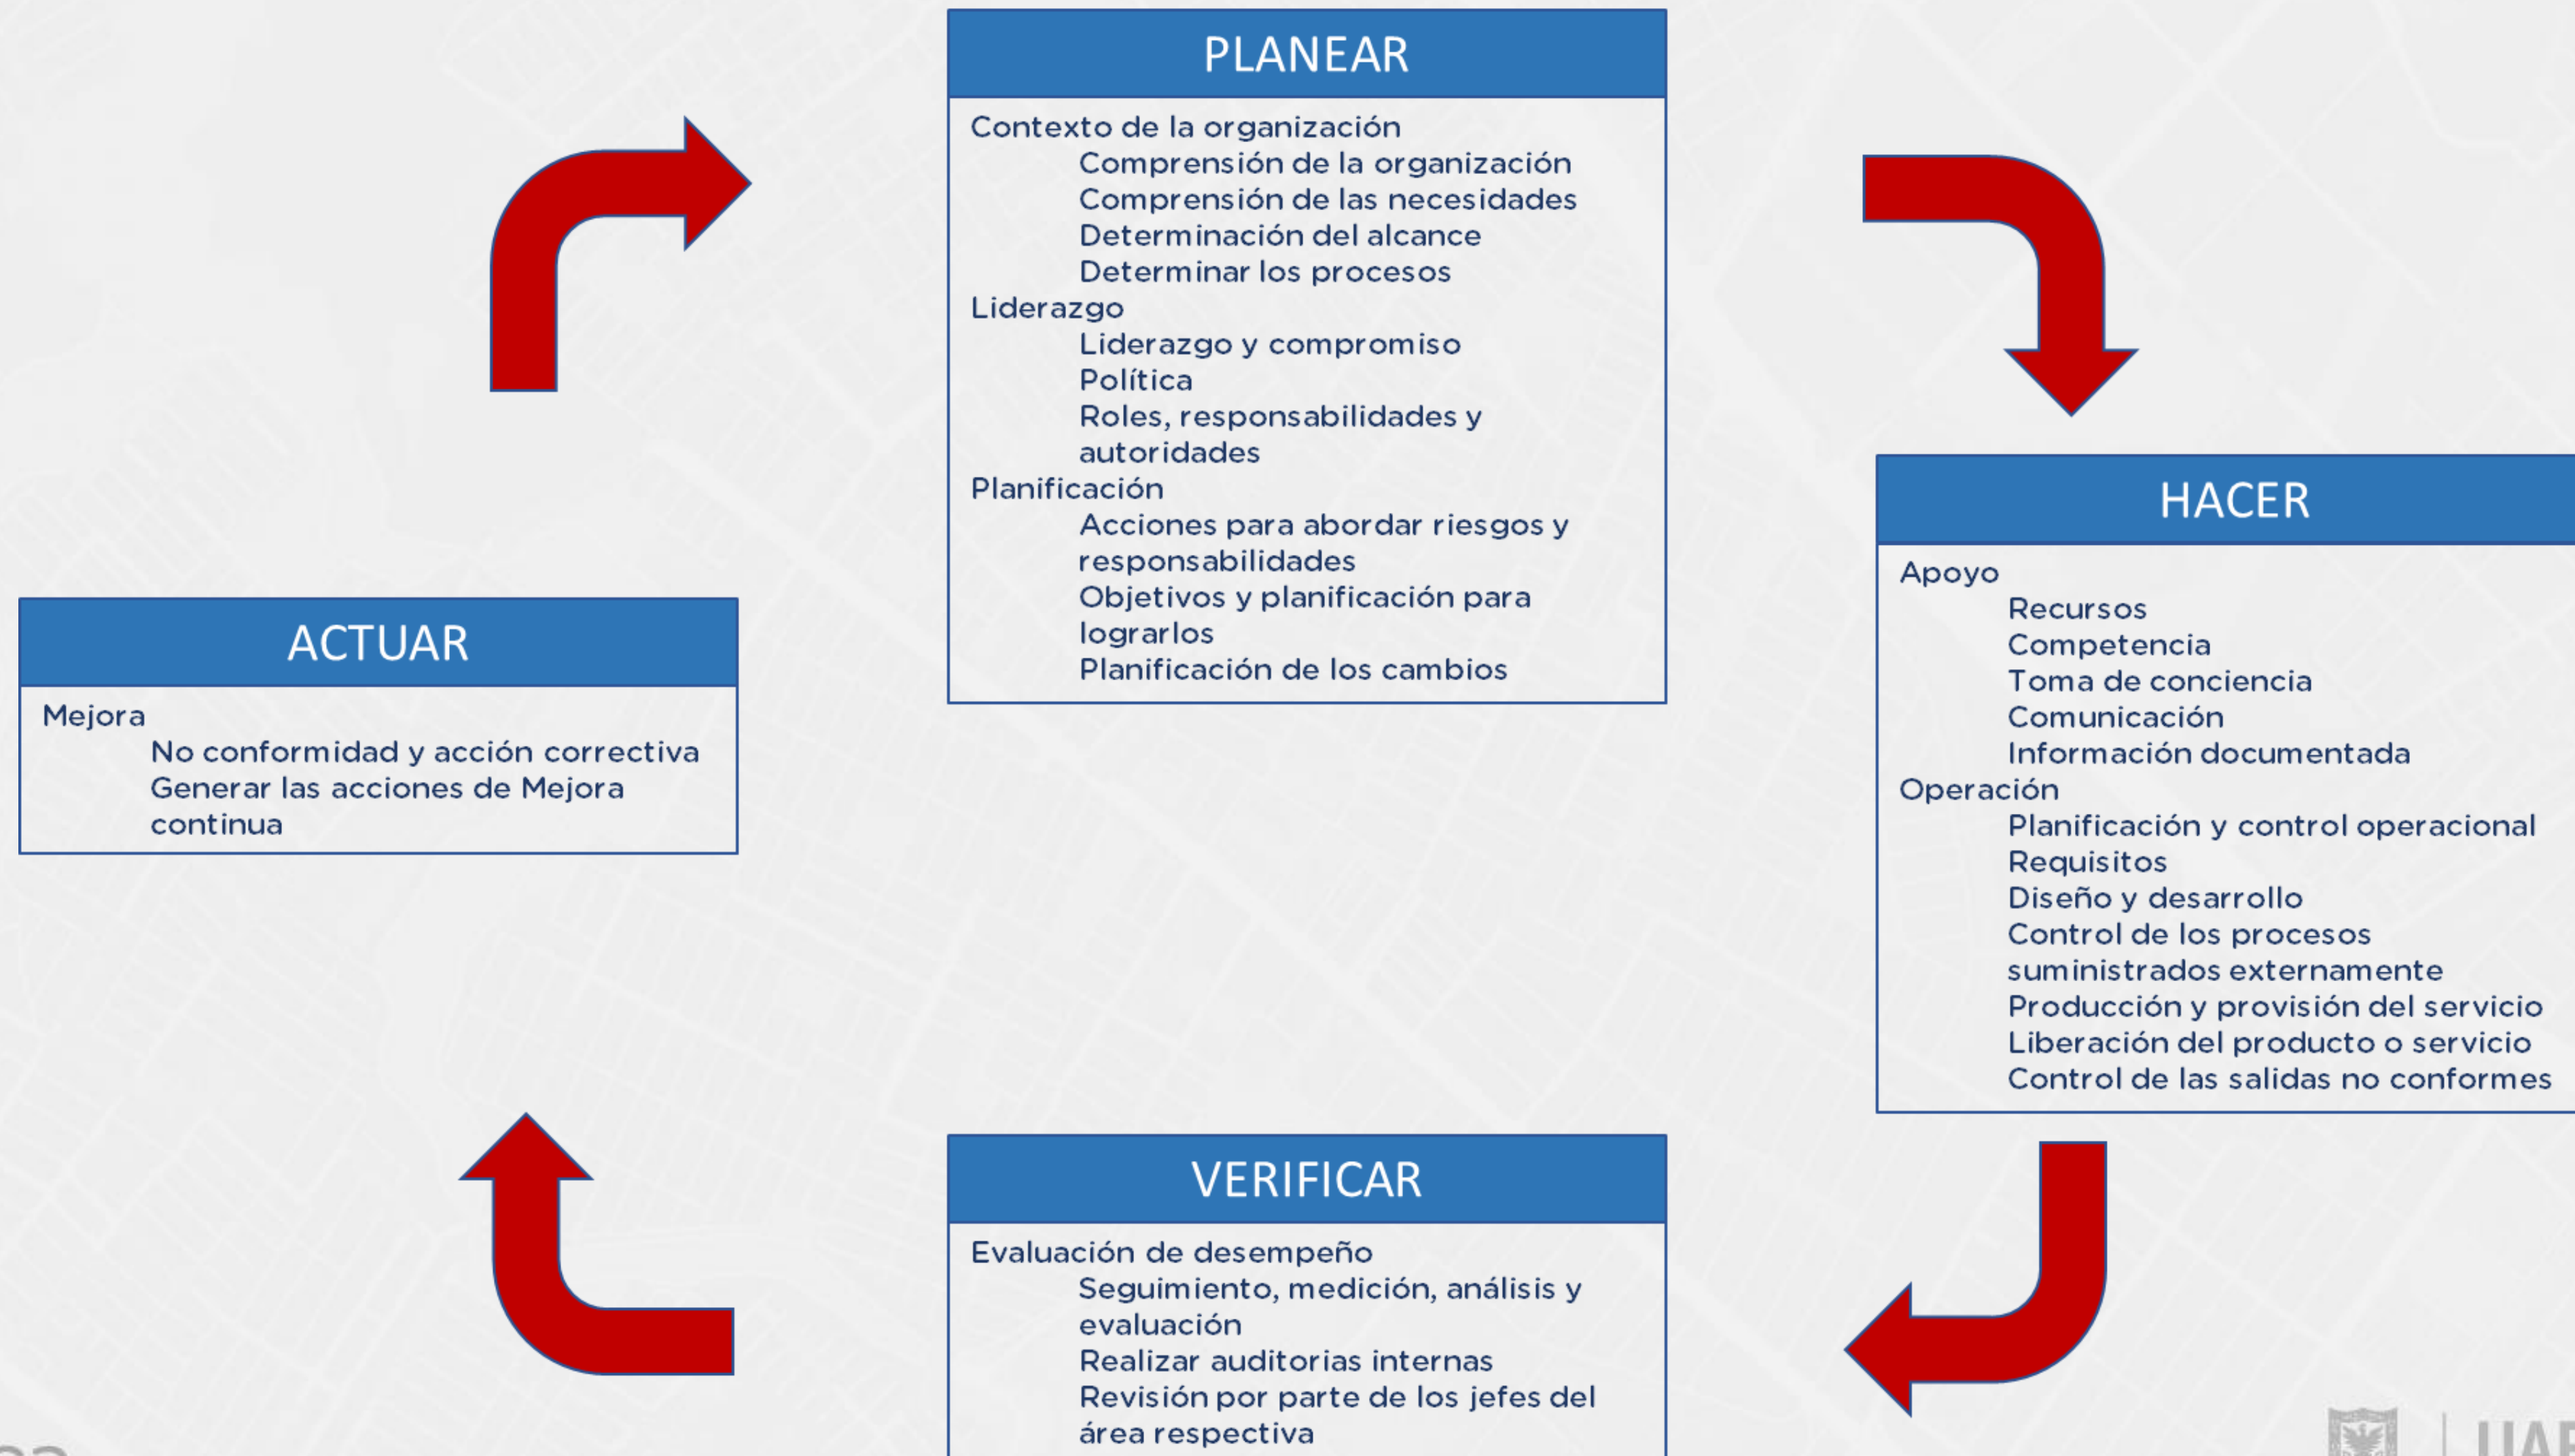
PLANEAR

Contexto de la organización
Comprensión de la organización
Comprensión de las necesidades
Determinación del alcance
Determinar los procesos
Liderazgo
Liderazgo y compromiso
Política
Roles, responsabilidades y autoridades
Planificación
Acciones para abordar riesgos y responsabilidades
Objetivos y planificación para lograrlos
Planificación de los cambios

HACER

Apoyo
Recursos
Competencia
Toma de conciencia
Comunicación
Información documentada
Operación
Planificación y control operacional
Requisitos
Diseño y desarrollo
Control de los procesos suministrados externamente
Producción y provisión del servicio
Liberación del producto o servicio
Control de las salidas no conformes

VERIFICAR

Evaluación de desempeño
Seguimiento, medición, análisis y evaluación
Realizar auditorias internas
Revisión por parte de los jefes del área respectiva

ACTUAR

Mejora
No conformidad y acción correctiva
Generar las acciones de Mejora continua

UAE